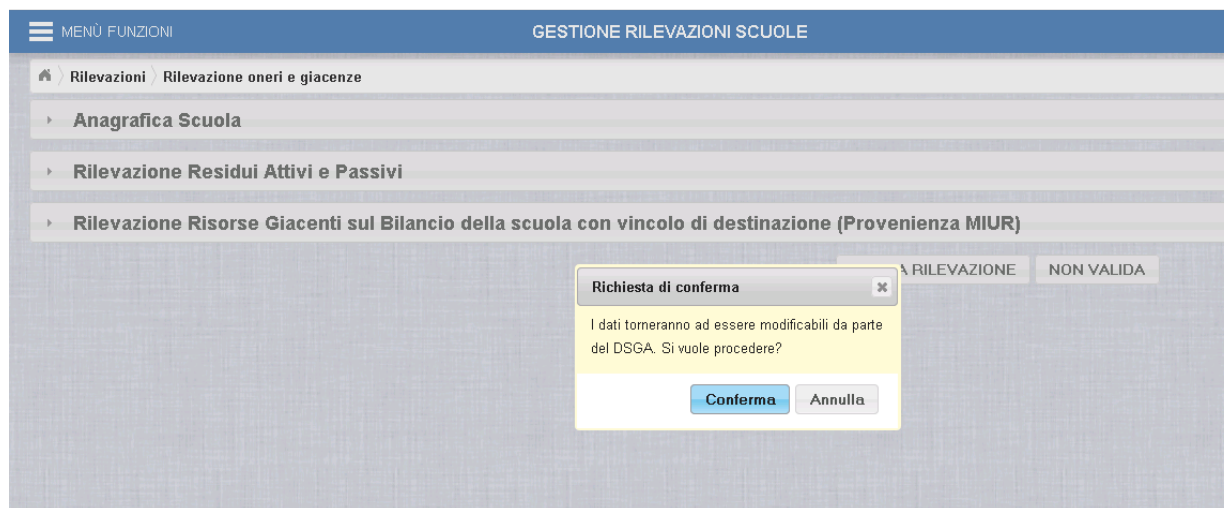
MENÙ FUNZIONI

GESTIONE RILEVAZIONI SCUOLE

Rilevazioni 〉 Rilevazione oneri e giacenze

Anagrafica Scuola

Rilevazione Residui Attivi e Passivi

Rilevazione Risorse Giacenti sul Bilancio della scuola con vincolo di destinazione (Provenienza MIUR)

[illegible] RILEVAZIONE NON VALIDA

Richiesta di conferma

I dati torneranno ad essere modificabili da parte del DSGA. Si vuole procedere?

Conferma Annulla